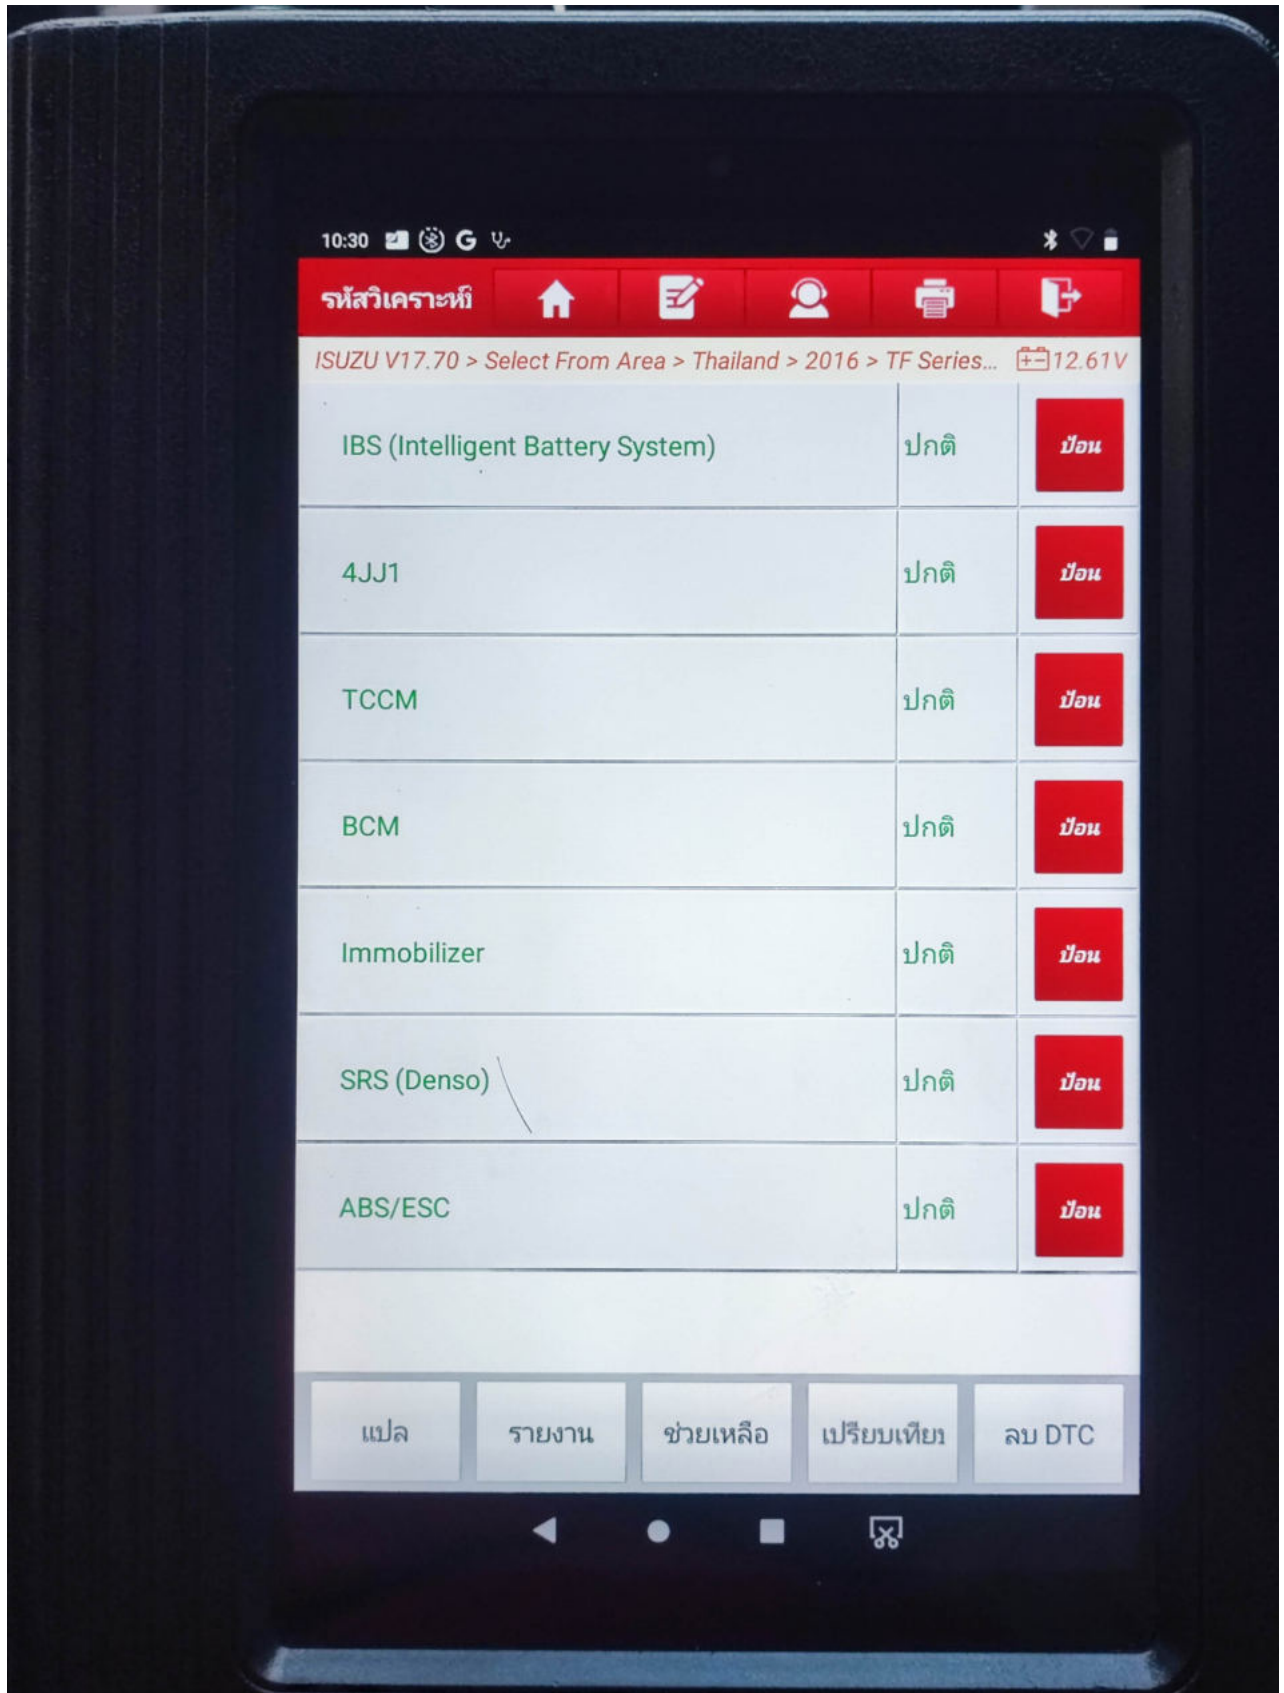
10:30

รหัสวิเคราะห์

ISUZU V17.70 > Select From Area > Thailand > 2016 > TF Series... 12.61V

| | | |
|---|---|---|
| IBS (Intelligent Battery System) | ปกติ | ป้อน |
| 4JJ1 | ปกติ | ป้อน |
| TCCM | ปกติ | ป้อน |
| BCM | ปกติ | ป้อน |
| Immobilizer | ปกติ | ป้อน |
| SRS (Denso) | ปกติ | ป้อน |
| ABS/ESC | ปกติ | ป้อน |

แปล
รายงาน
ช่วยเหลือ
เปรียบเทียบ
ลบ DTC